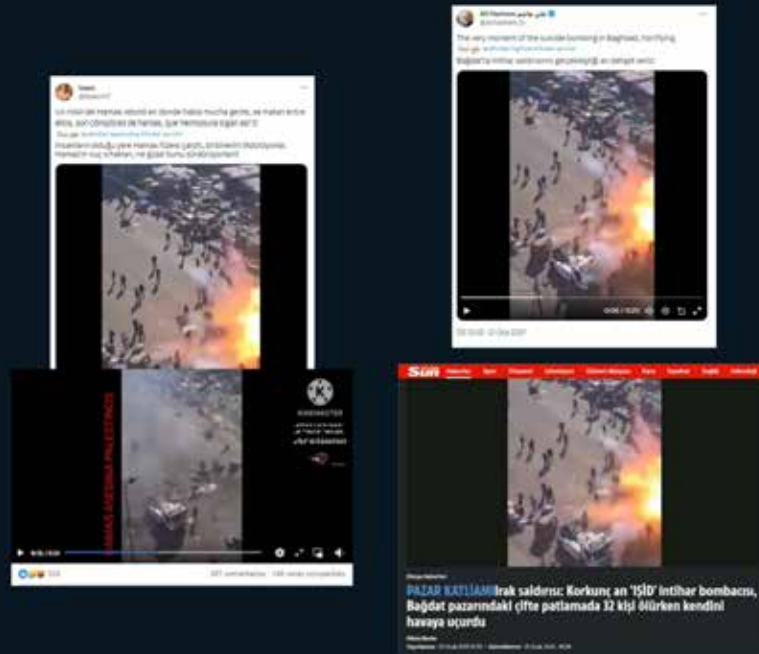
The very moment of the suicide bombing in Baghdad, horrifying

Bağdat'ta intihar saldırısının gerçekleştiği an dehşet verici

0:00 / 0:20

Sun

PAZAR KATLİAMI Irak saldırısı: Korkunç an 'IŞİD' intihar bombacısı, Bağdat pazarındaki çifte patlamada 32 kişi ölürken kendini havaya uçurdu

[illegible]